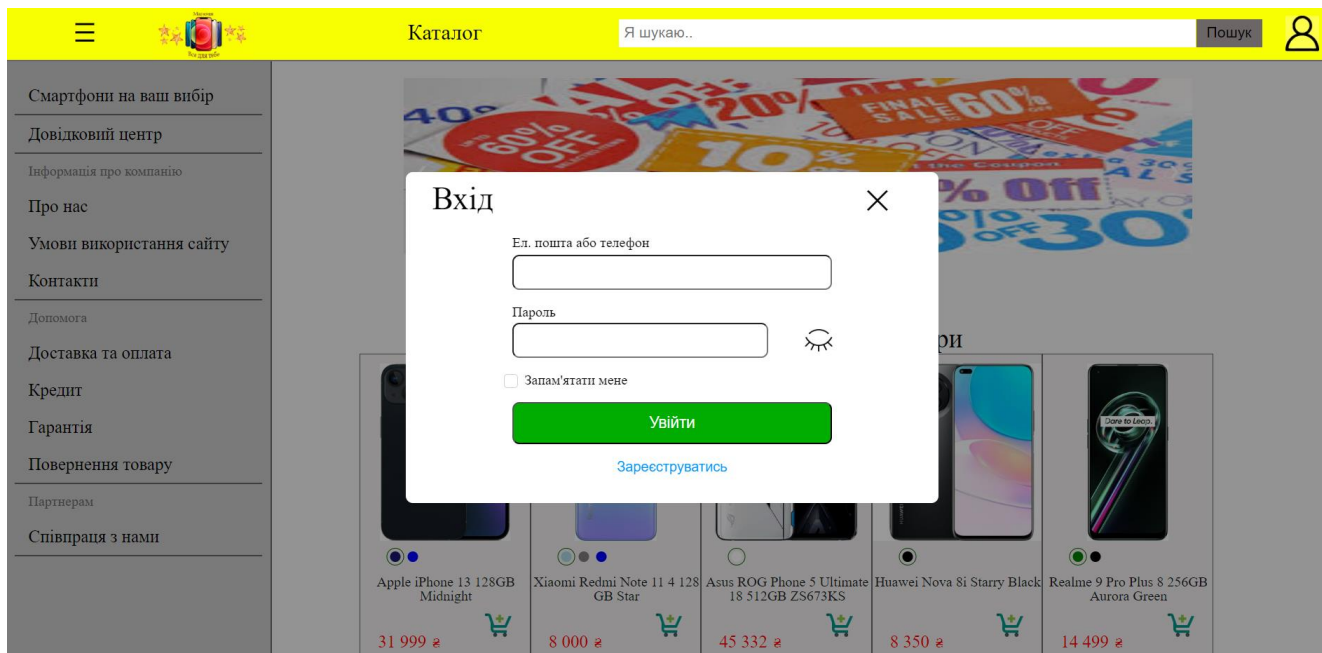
Каталог

Я шукаю..

Пошук

Смартфони на ваш вибір
Довідковий центр
Інформація про компанію
Про нас
Умови використання сайту
Контакти
Допомога
Доставка та оплата
Кредит
Гарантія
Повернення товару
Партнерам
Співпраця з нами

Вхід

Ел. пошта або телефон

Пароль

Запам'ятати мене

Увійти

Зареєструватись

ри

Apple iPhone 13 128GB Midnight
31 999 ₴

Xiaomi Redmi Note 11 4 128 GB Star
8 000 ₴

Asus ROG Phone 5 Ultimate 18 512GB ZS673KS
45 332 ₴

Huawei Nova 8i Starry Black
8 350 ₴

Realme 9 Pro Plus 8 256GB Aurora Green
14 499 ₴